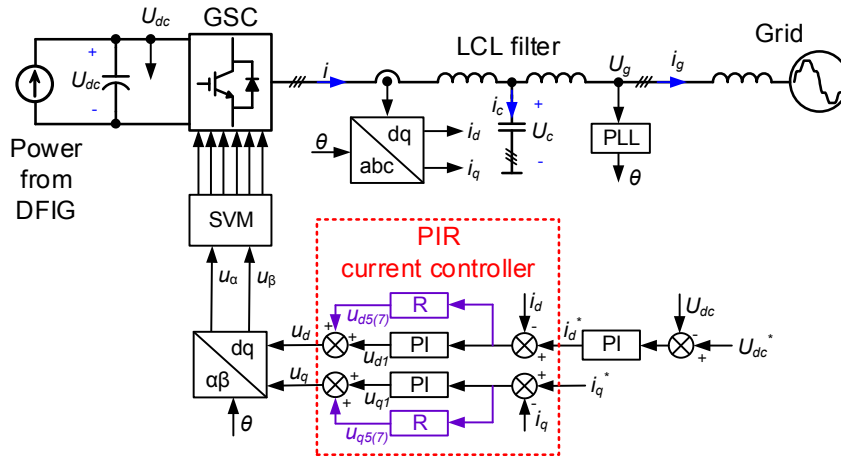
$U_{dc}$ GSC

LCL filter

Grid

+

$U_{dc}$

-

$i$

$U_g$

$i_g$

$i_c$

+

$U_c$

-

$\theta$

dq

abc

$i_d$

$i_q$

PLL

$\theta$

Power from DFIG

SVM

$u_\alpha$ $u_\beta$

PIR current controller

R

$u_{d5(7)}$

$u_d$

+

+

$u_{d1}$

PI

$i_d$

-

+

$i_d^*$

PI

$U_{dc}$

-

+

$U_{dc}^*$

dq

αβ

$u_q$

+

+

$u_{q1}$

PI

+

-

$i_q^*$

$i_q$

R

$u_{q5(7)}$

$\theta$